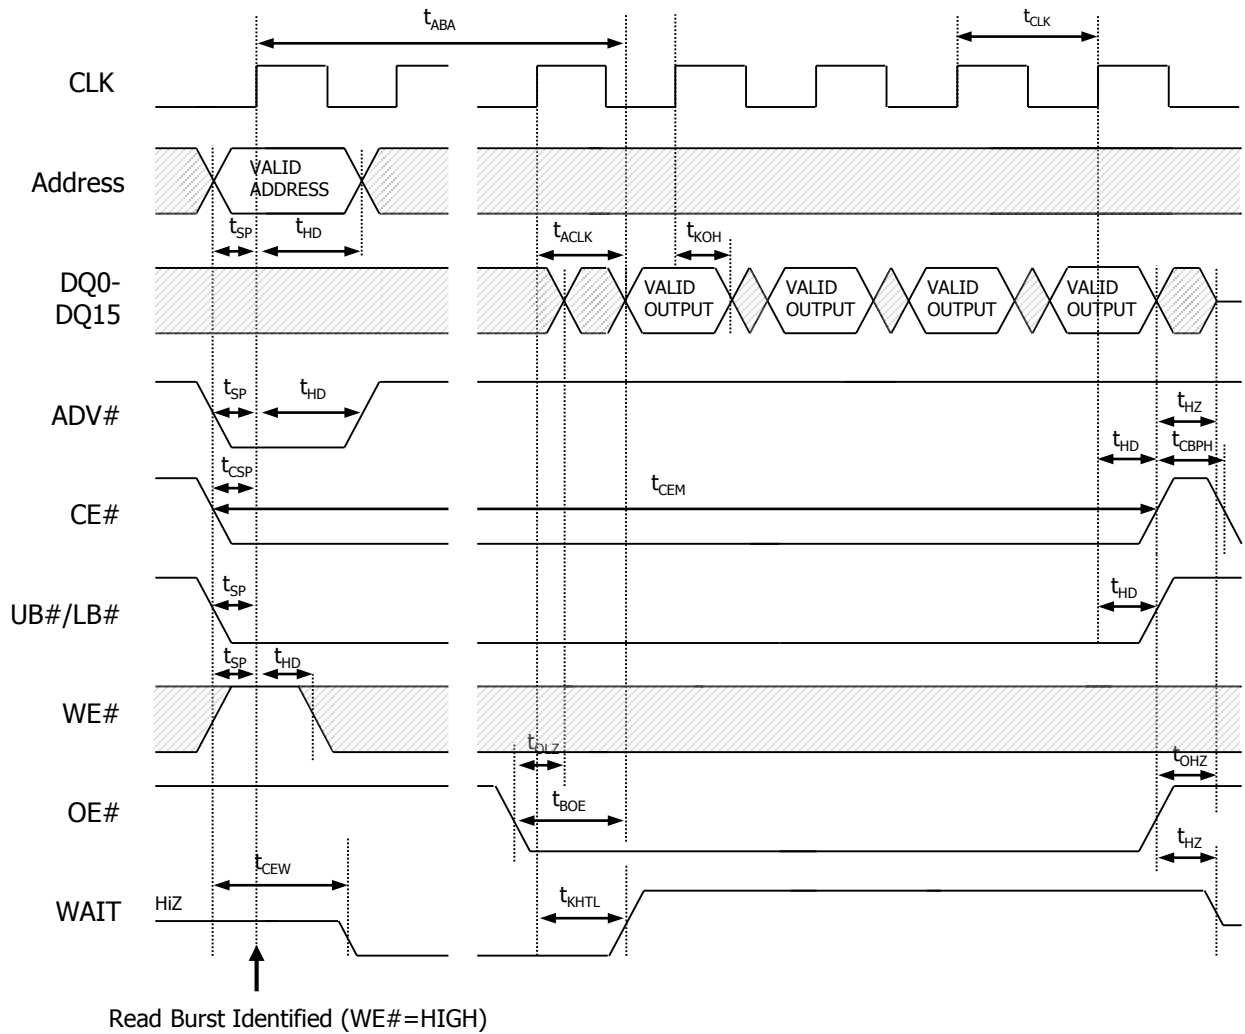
$t_{ABA}$

$t_{CLK}$

CLK

Address

VALID ADDRESS

$t_{SP}$ $t_{HD}$

$t_{ACLK}$ $t_{KOH}$

DQ0-DQ15

VALID OUTPUT

VALID OUTPUT

VALID OUTPUT

VALID OUTPUT

ADV#

$t_{SP}$ $t_{HD}$

$t_{HZ}$

$t_{HD}$ $t_{CBPH}$

$t_{CSP}$

$t_{CEM}$

CE#

UB#/LB#

$t_{SP}$

$t_{HD}$

$t_{SP}$ $t_{HD}$

WE#

$t_{OLZ}$

$t_{OHZ}$

OE#

$t_{BOE}$

$t_{HZ}$

$t_{CEW}$

WAIT

HiZ

$t_{KHTL}$

Read Burst Identified (WE#=HIGH)